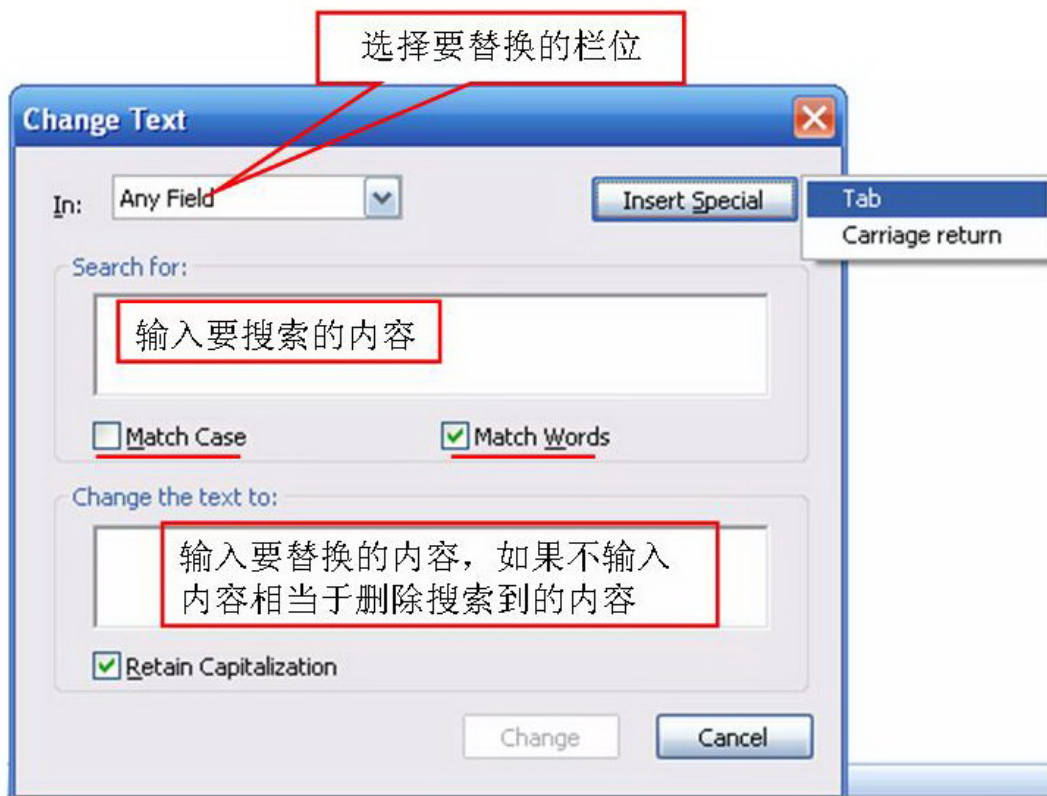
选择要替换的栏位

Change Text

In: Any Field

Insert Special

Tab
Carriage return

Search for:

输入要搜索的内容

Match Case

Match Words

Change the text to:

输入要替换的内容，如果不输入内容相当于删除搜索到的内容

Retain Capitalization

Change

Cancel